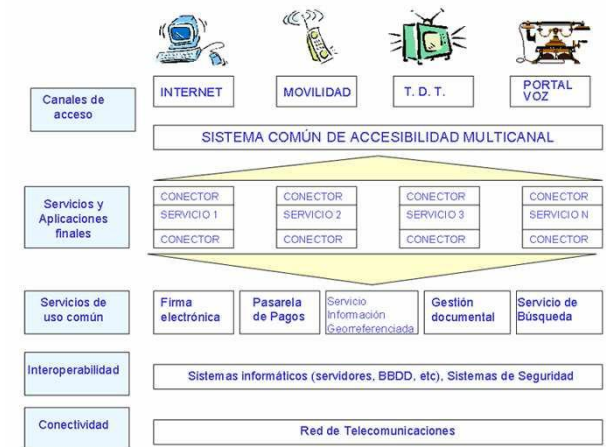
Canales de acceso

INTERNET

MOVILIDAD

T. D. T.

PORTAL VOZ

SISTEMA COMÚN DE ACCESIBILIDAD MULTICANAL

Servicios y Aplicaciones finales

| CONECTOR | CONECTOR | CONECTOR | CONECTOR |
|---|---|---|---|
| SERVICIO 1 | SERVICIO 2 | SERVICIO 3 | SERVICIO N |
| CONECTOR | CONECTOR | CONECTOR | CONECTOR |

Servicios de uso común

Firma electrónica

Pasarela de Pagos

Servicio Información Georreferenciada

Gestión documental

Servicio de Búsqueda

Interoperabilidad

Sistemas informáticos (servidores, BBDD, etc), Sistemas de Seguridad

Conectividad

Red de Telecomunicaciones